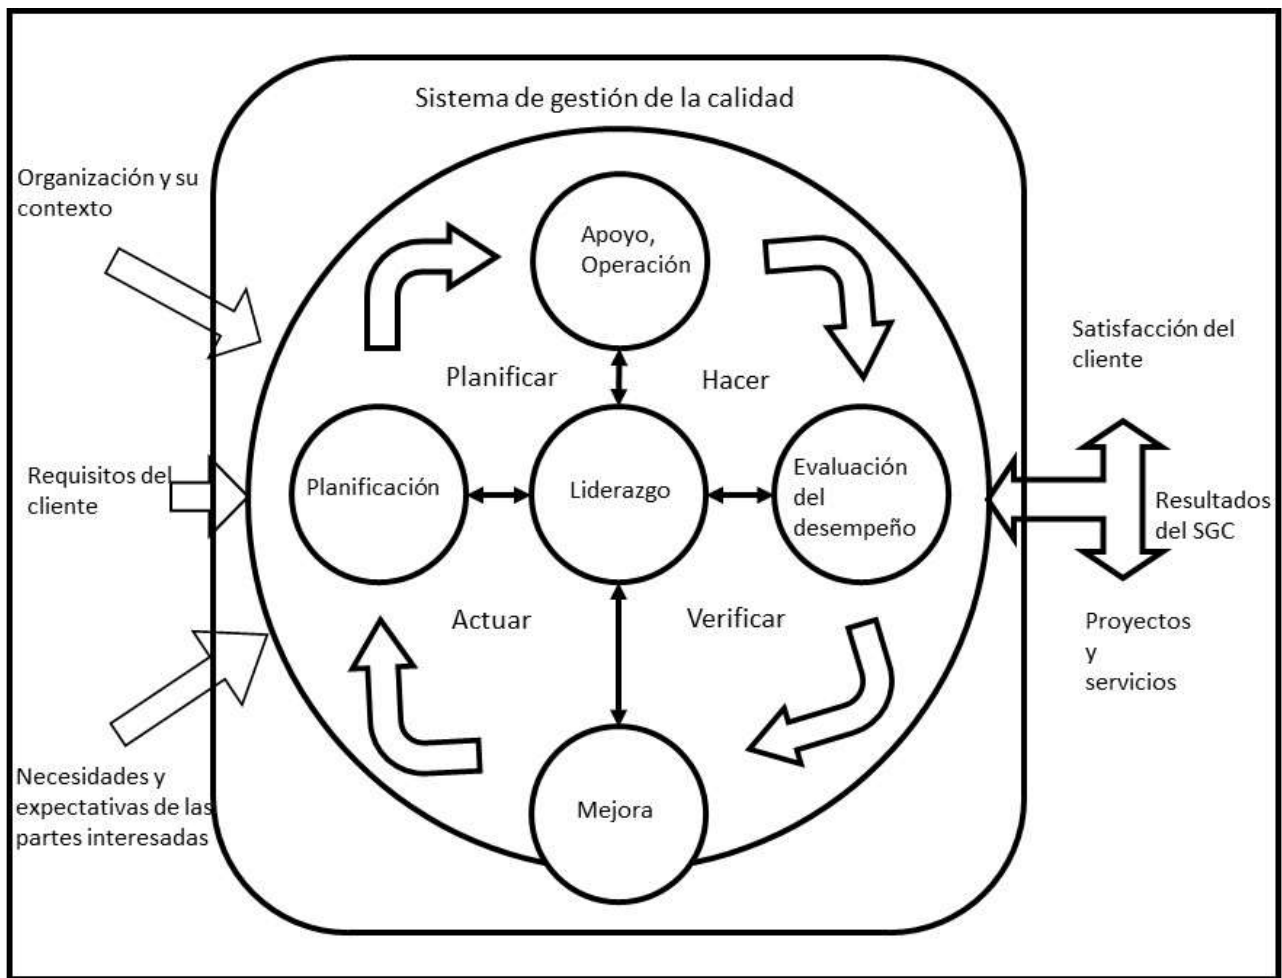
Sistema de gestión de la calidad

Organización y su contexto

Requisitos del cliente

Necesidades y expectativas de las partes interesadas

Apoyo, Operación

Planificar

Hacer

Planificación

Liderazgo

Evaluación del desempeño

Actuar

Verificar

Mejora

Satisfacción del cliente

Resultados del SGC

Proyectos y servicios